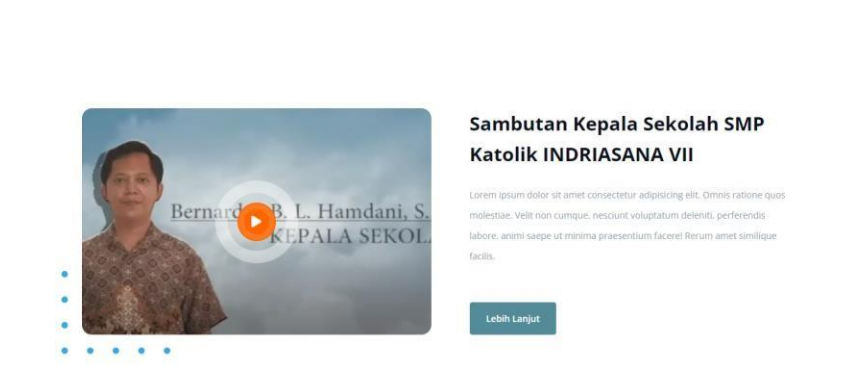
Bernard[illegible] B. L. Hamdani, S.
KEPALA SEKOL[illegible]

Sambutan Kepala Sekolah SMP Katolik INDRIASANA VII

Lorem ipsum dolor sit amet consectetur adipisicing elit. Omnis ratione quos molestiae. Velit non cumque, nesciunt voluptatum deleniti, perferendis labore, animi saepe ut minima praesentium facere! Rerum amet similique facilis.

Lebih Lanjut